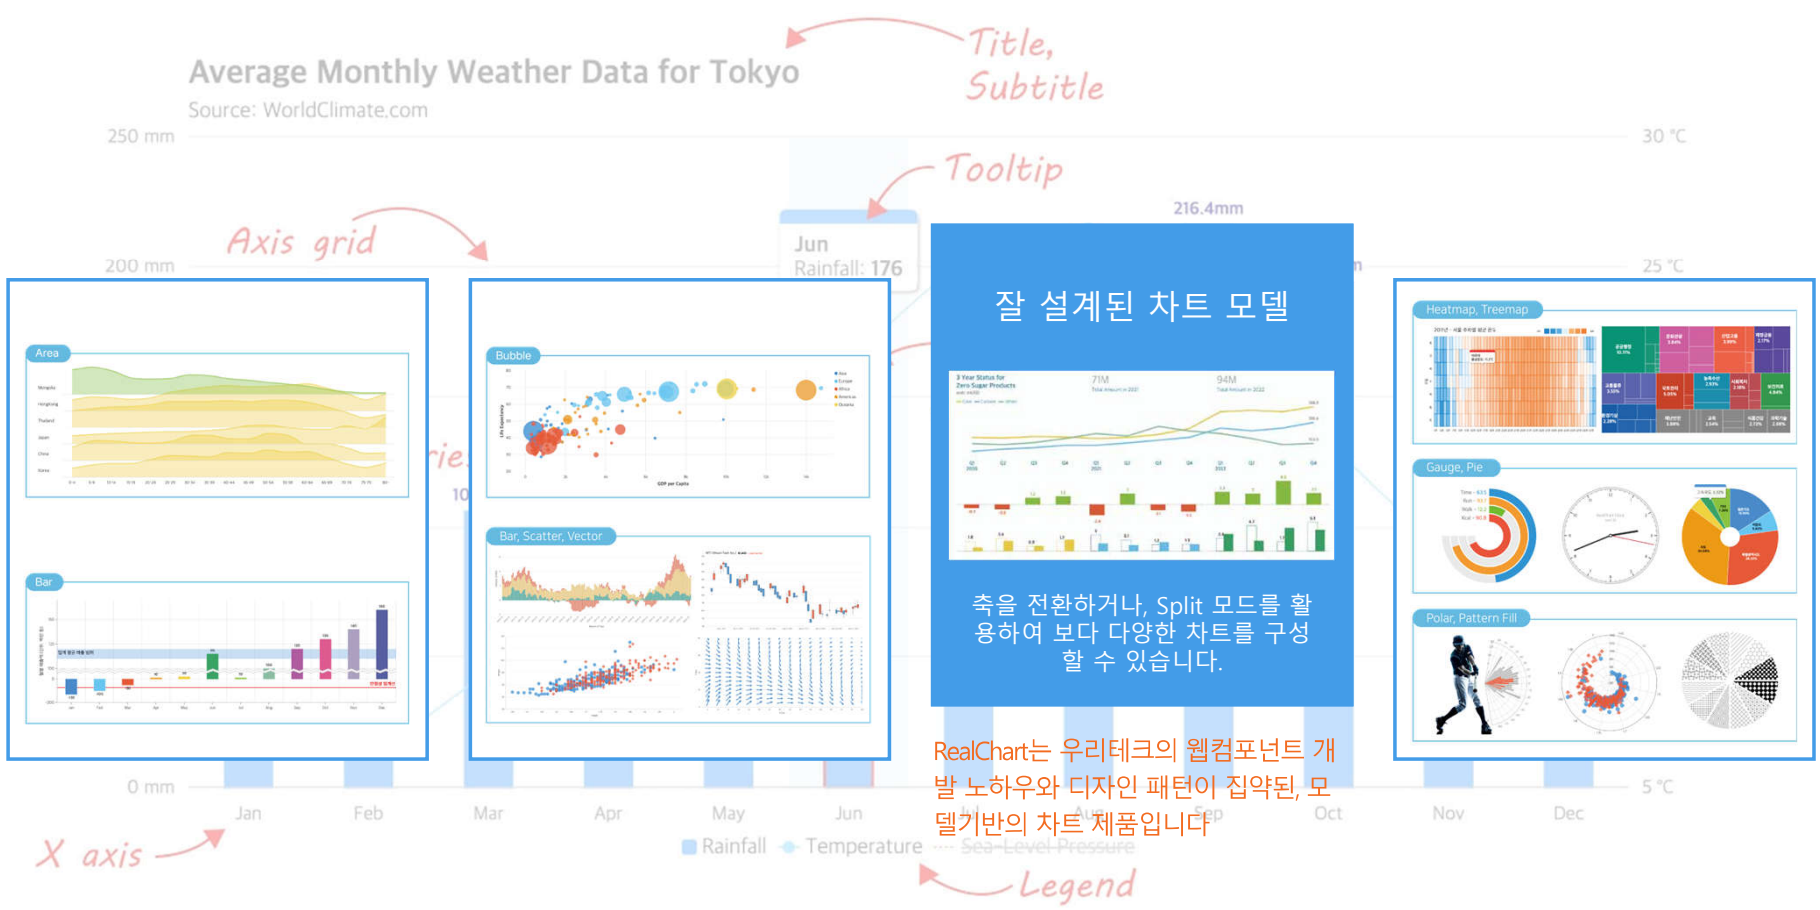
Average Monthly Weather Data for Tokyo

Source: WorldClimate.com

Title, Subtitle

250 mm

30 °C

Tooltip

216.4mm

Axis grid

200 mm

Jun

Rainfall: 176

25 °C

Area

Bubble

Bar, Scatter, Vector

Bar

잘 설계된 차트 모델

3 Year Status for Zero Sugar Products

71M

94M

축을 전환하거나, Split 모드를 활용하여 보다 다양한 차트를 구성할 수 있습니다.

Heatmap, Treemap

Gauge, Pie

Polar, Pattern Fill

RealChart는 우리테크의 웹컴포넌트 개발 노하우와 디자인 패턴이 집약된, 모델기반의 차트 제품입니다

0 mm

Jan

Feb

Mar

Apr

May

Jun

Oct

Nov

Dec

5 °C

Rainfall

Temperature

Sea-Level Pressure

X axis

Legend